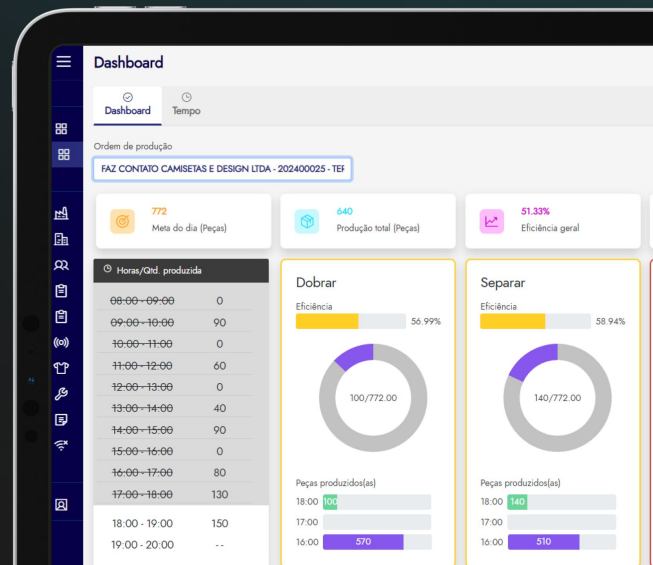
Dashboard

Dashboard Tempo

Ordem de produção

FAZ CONTATO CAMISETAS E DESIGN LTDA - 202400025 - TEF

772
Meta do dia (Peças)

640
Produção total (Peças)

51.33%
Eficiência geral

Horas/Qtd. produzida

| | |
|---|---|
| 08:00 - 09:00 | 0 |
| 09:00 - 10:00 | 90 |
| 10:00 - 11:00 | 0 |
| 11:00 - 12:00 | 60 |
| 12:00 - 13:00 | 0 |
| 13:00 - 14:00 | 40 |
| 14:00 - 15:00 | 90 |
| 15:00 - 16:00 | 0 |
| 16:00 - 17:00 | 80 |
| 17:00 - 18:00 | 130 |
| 18:00 - 19:00 | 150 |
| 19:00 - 20:00 | -- |

Dobrar
Eficiência
56.99%
100/772.00
Peças produzidos(as)
18:00 100
17:00
16:00 570

Separar
Eficiência
58.94%
140/772.00
Peças produzidos(as)
18:00 140
17:00
16:00 510